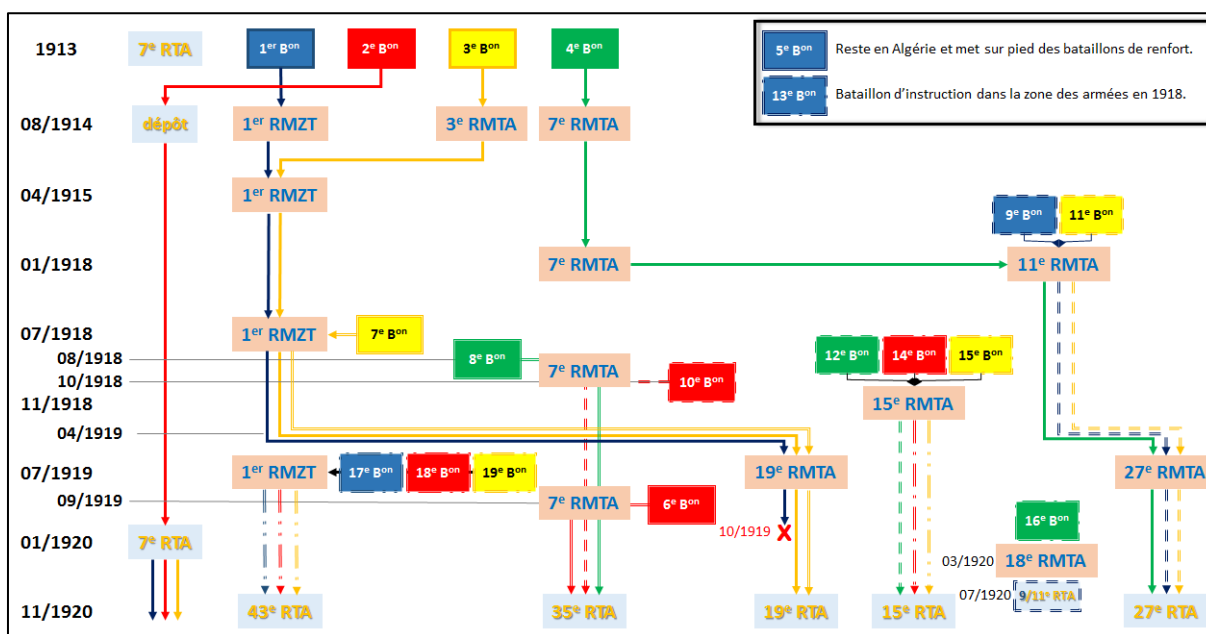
1913
7e RTA
1er Bon
2e Bon
3e Bon
4e Bon

5e Bon Reste en Algérie et met sur pied des bataillons de renfort.
13e Bon Bataillon d'instruction dans la zone des armées en 1918.

08/1914
dépôt
1er RMZT
3e RMTA
7e RMTA

04/1915
1er RMZT

9e Bon
11e Bon

01/1918
7e RMTA
11e RMTA

07/1918
1er RMZT
7e Bon

08/1918
8e Bon
7e RMTA
12e Bon
14e Bon
15e Bon
10/1918
10e Bon
11/1918
15e RMTA
04/1919

07/1919
1er RMZT
17e Bon
18e Bon
19e Bon
19e RMTA
27e RMTA
09/1919
7e RMTA
6e Bon
10/1919

01/1920
7e RTA
16e Bon
03/1920
18e RMTA
07/1920
9/11e RTA

11/1920
43e RTA
35e RTA
19e RTA
15e RTA
27e RTA